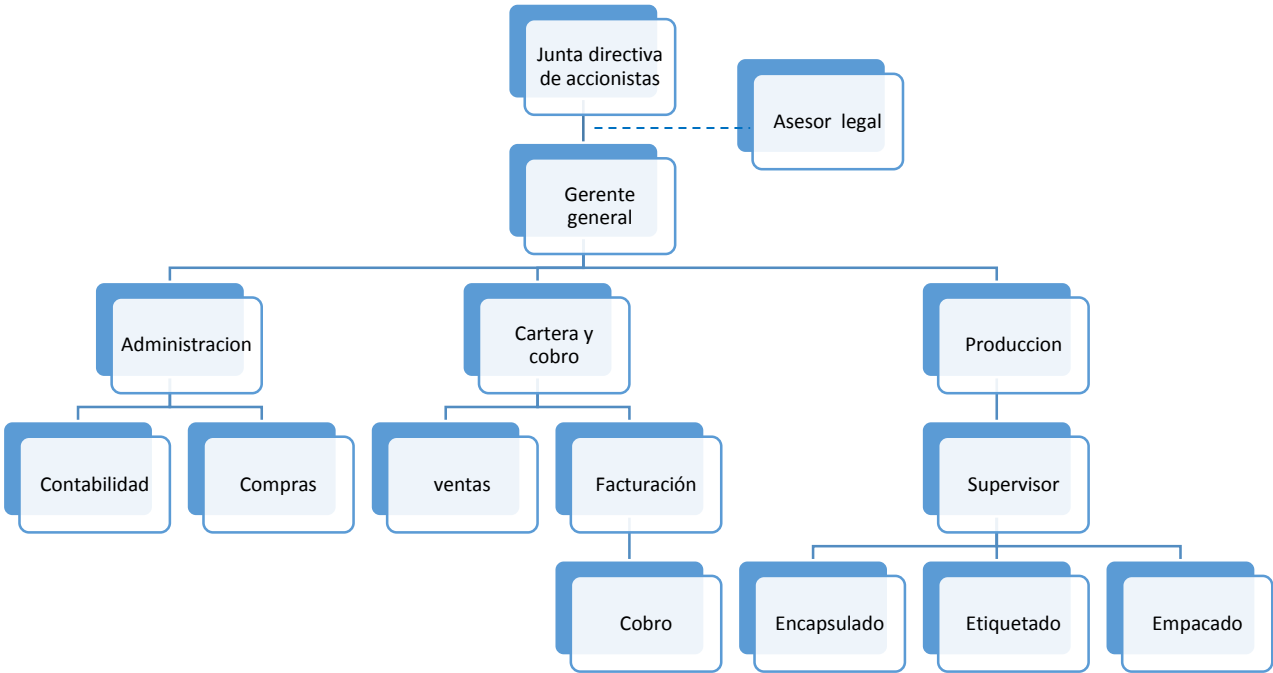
Junta directiva de accionistas

Asesor legal

Gerente general

Administracion

Cartera y cobro

Produccion

Contabilidad

Compras

ventas

Facturación

Supervisor

Cobro

Encapsulado

Etiquetado

Empacado